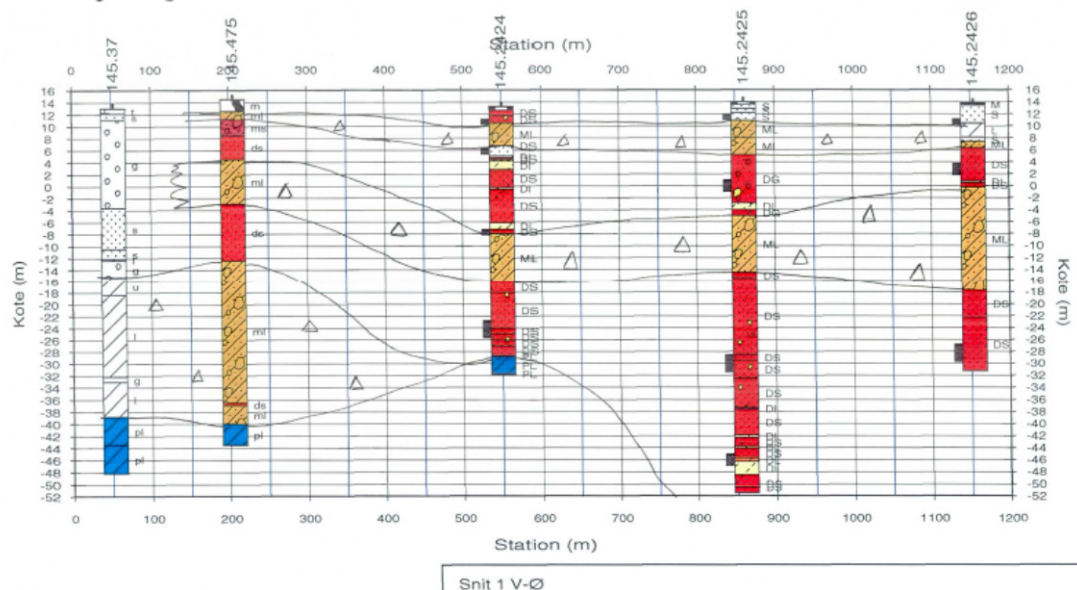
Station (m)

145.37 145.475 145.2424 145.2425 145.2426

0 100 200 300 400 500 600 700 800 900 1000 1100 1200

16 14 12 10 8 6 4 2 0 -2 -4 -6 -8 -10 -12 -14 -16 -18 -20 -22 -24 -26 -28 -30 -32 -34 -36 -38 -40 -42 -44 -46 -48 -50 -52

Kote (m)

t s g s g u l g l pl pl

m ml ms ds ml ds ml ds ml pl

DG DS MI DS DS DI DS DI DS DL DS ML DS DS DL

ML MI DG DS ML DS DS DS DS DS DI DS DI DS

M S MI DS DS ML DS DS

16 14 12 10 8 6 4 2 0 -2 -4 -6 -8 -10 -12 -14 -16 -18 -20 -22 -24 -26 -28 -30 -32 -34 -36 -38 -40 -42 -44 -46 -48 -50 -52

Kote (m)

0 100 200 300 400 500 600 700 800 900 1000 1100 1200

Station (m)

Snit 1 V-Ø